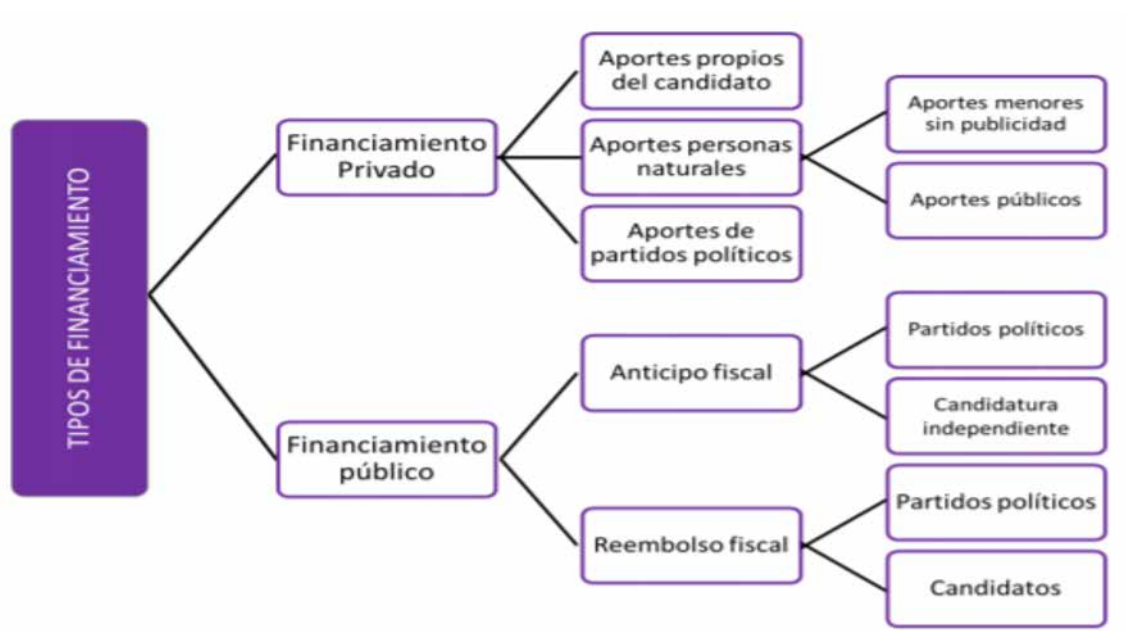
TIPOS DE FINANCIAMIENTO

Financiamiento Privado

Aportes propios del candidato

Aportes personas naturales

Aportes menores sin publicidad

Aportes públicos

Aportes de partidos políticos

Financiamiento público

Anticipo fiscal

Partidos políticos

Candidatura independiente

Reembolso fiscal

Partidos políticos

Candidatos